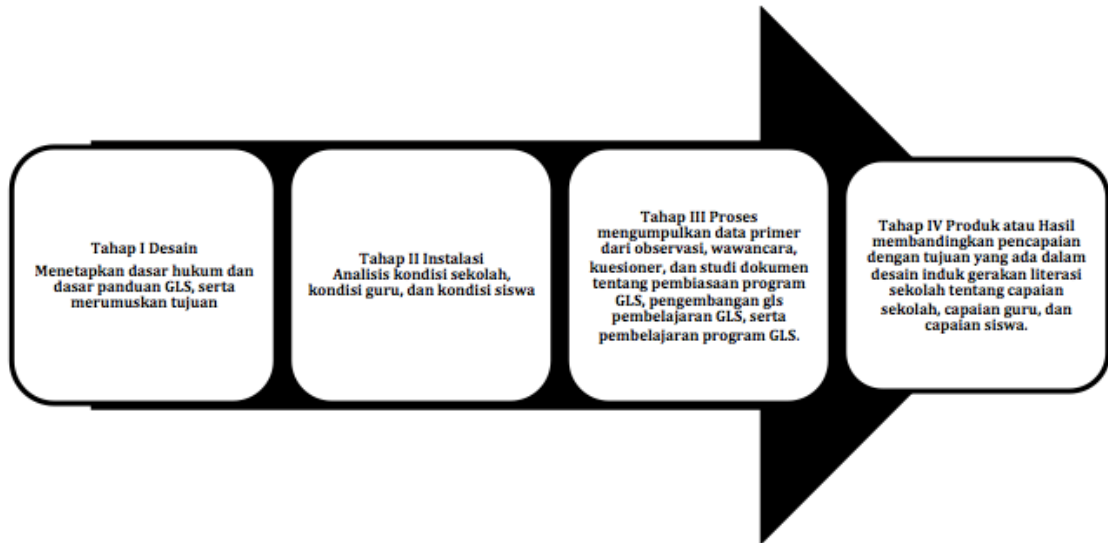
Tahap I Desain
Menetapkan dasar hukum dan dasar panduan GLS, serta merumuskan tujuan

Tahap II Instalasi
Analisis kondisi sekolah, kondisi guru, dan kondisi siswa

Tahap III Proses
mengumpulkan data primer dari observasi, wawancara, kuesioner, dan studi dokumen tentang pembiasaan program GLS, pengembangan gls pembelajaran GLS, serta pembelajaran program GLS.

Tahap IV Produk atau Hasil
membandingkan pencapaian dengan tujuan yang ada dalam desain induk gerakan literasi sekolah tentang capaian sekolah, capaian guru, dan capaian siswa.